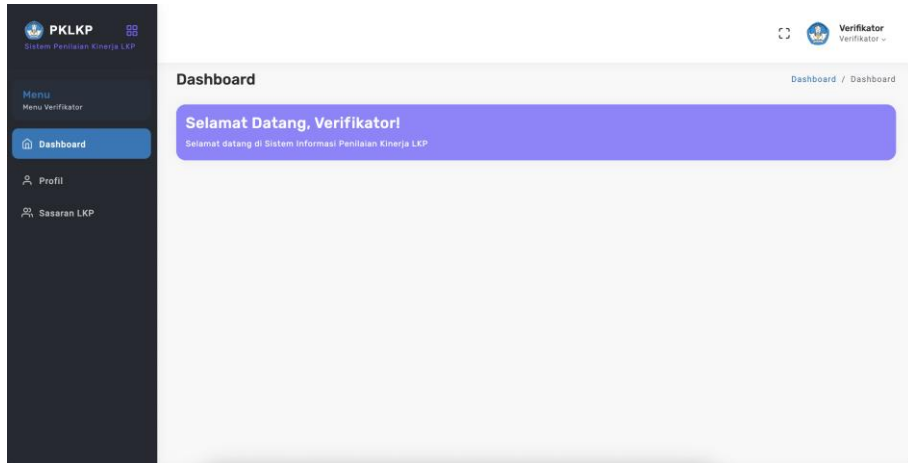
PKLKP
Sistem Penilaian Kinerja LKP

Menu
Menu Verifikator

Dashboard

Profil

Sasaran LKP

Verifikator
Verifikator

Dashboard

Dashboard / Dashboard

Selamat Datang, Verifikator!
Selamat datang di Sistem Informasi Penilaian Kinerja LKP